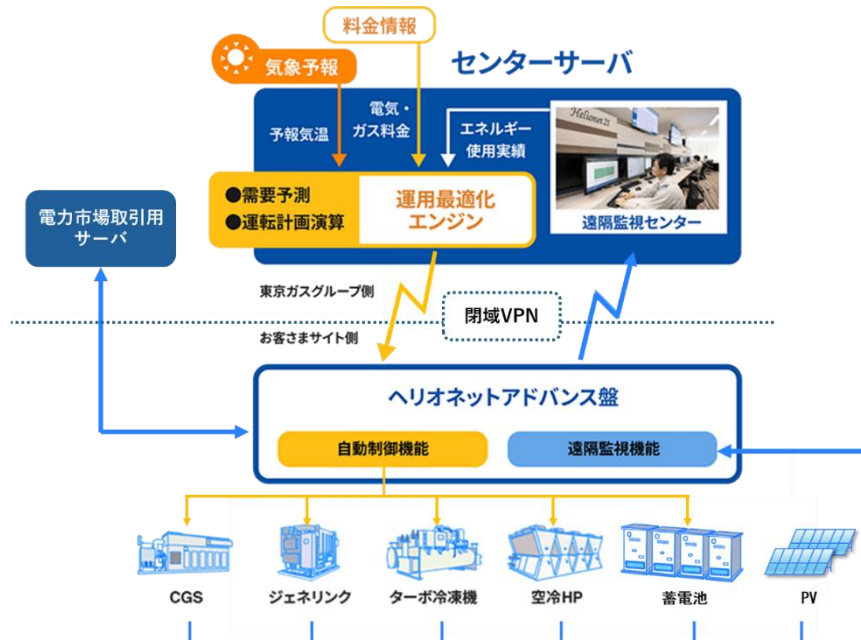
料金情報

気象予報

センターサーバ

予報気温

電気・ガス料金

エネルギー使用実績

Helionet 21

●需要予測
●運転計画演算

運用最適化エンジン

遠隔監視センター

電力市場取引用サーバ

東京ガスグループ側

閉域VPN

お客さまサイト側

ヘリオネットアドバンス盤

自動制御機能

遠隔監視機能

CGS

ジェネリンク

ターボ冷凍機

空冷HP

蓄電池

PV